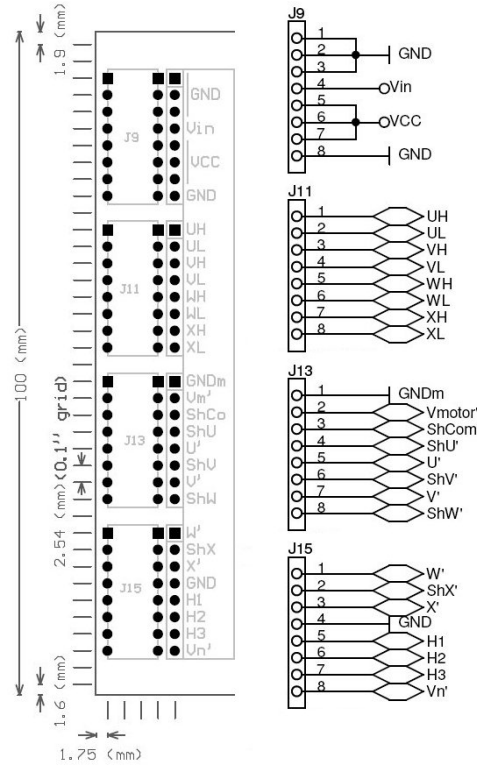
1.9 (mm)

100 (mm)

2.54 (mm)(0.1" grid)

1.6 (mm)

1.75 (mm)

J9
GND
Vin
VCC
GND

J11
UH
UL
VH
VL
WH
WL
XH
XL

J13
GNDm
Vm'
ShCo
ShU
U'
ShV
V'
ShW

J15
W'
ShX
X'
GND
H1
H2
H3
Vn'

J9
1
2
3
4
5
6
7
8
GND
Vin
VCC
GND

J11
1 UH
2 UL
3 VH
4 VL
5 WH
6 WL
7 XH
8 XL

J13
1 GNDm
2 Vmotor'
3 ShCom
4 ShU'
5 U'
6 ShV'
7 V'
8 ShW'

J15
1 W'
2 ShX'
3 X'
4 GND
5 H1
6 H2
7 H3
8 Vn'